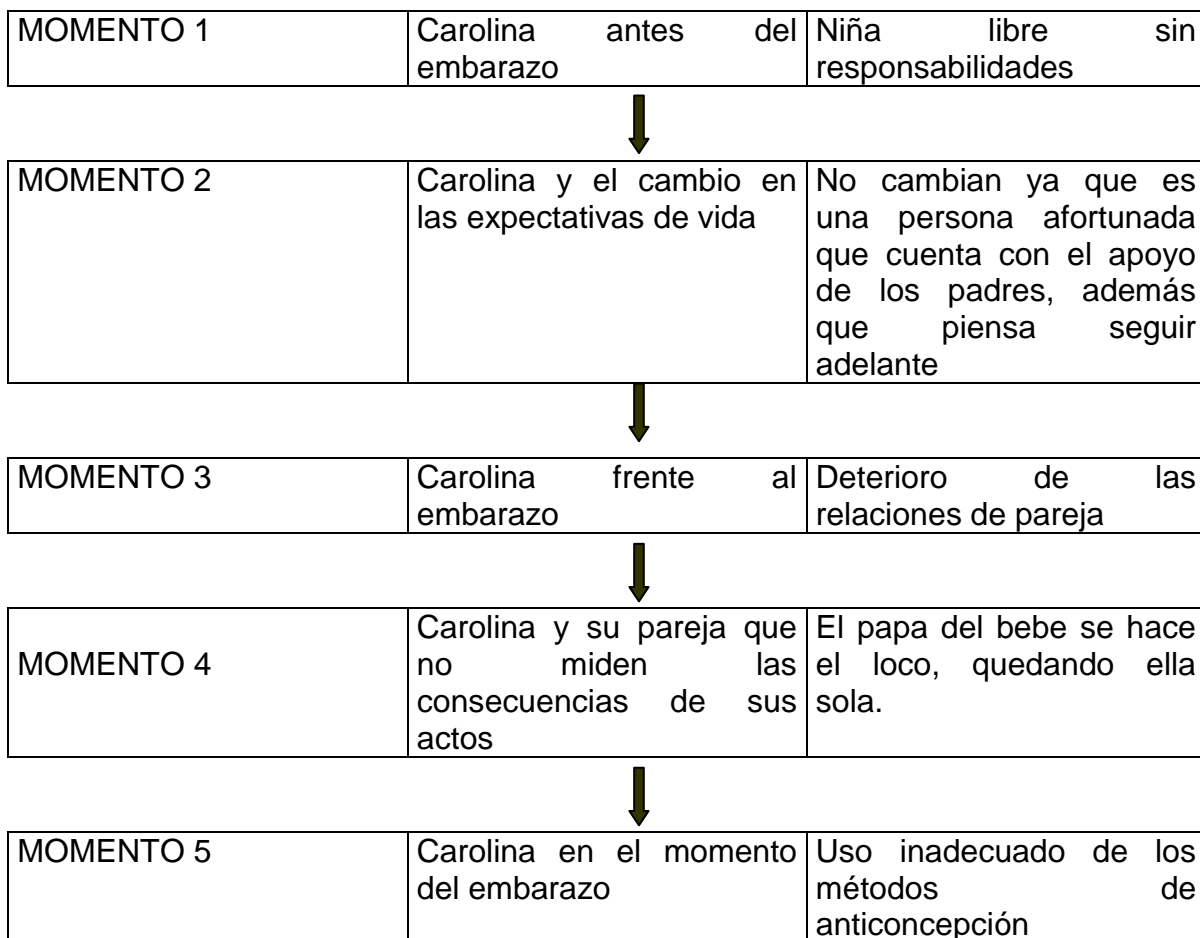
| MOMENTO 1 | Carolina antes del embarazo | Niña libre sin responsabilidades |
|---|---|---|

| MOMENTO 2 | Carolina y el cambio en las expectativas de vida | No cambian ya que es una persona afortunada que cuenta con el apoyo de los padres, además que piensa seguir adelante |
|---|---|---|

| MOMENTO 3 | Carolina frente al embarazo | Deterioro de las relaciones de pareja |
|---|---|---|

| MOMENTO 4 | Carolina y su pareja que no miden las consecuencias de sus actos | El papa del bebe se hace el loco, quedando ella sola. |
|---|---|---|

| MOMENTO 5 | Carolina en el momento del embarazo | Uso inadecuado de los métodos de anticoncepción |
|---|---|---|